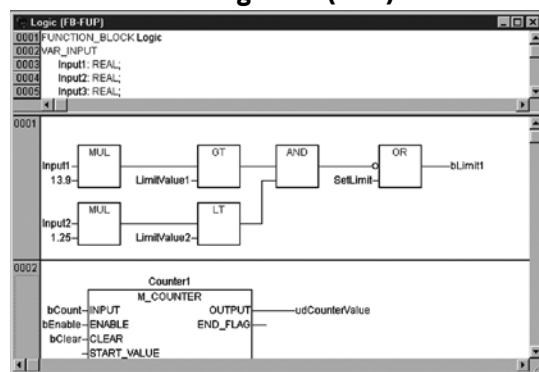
Logic (FB-FUP)

0001 FUNCTION_BLOCK Logic
0002 VAR_INPUT
0003 Input1: REAL;
0004 Input2: REAL;
0005 Input3: REAL;

0001

MUL
Input1
13.9
GT
LimitValue1
AND
OR
SetLimit
bLimit1
MUL
Input2
1.25
LT
LimitValue2

0002

Counter1
M_COUNTER
bCount INPUT
bEnable ENABLE
bClear CLEAR
START_VALUE
OUTPUT udCounterValue
END_FLAG